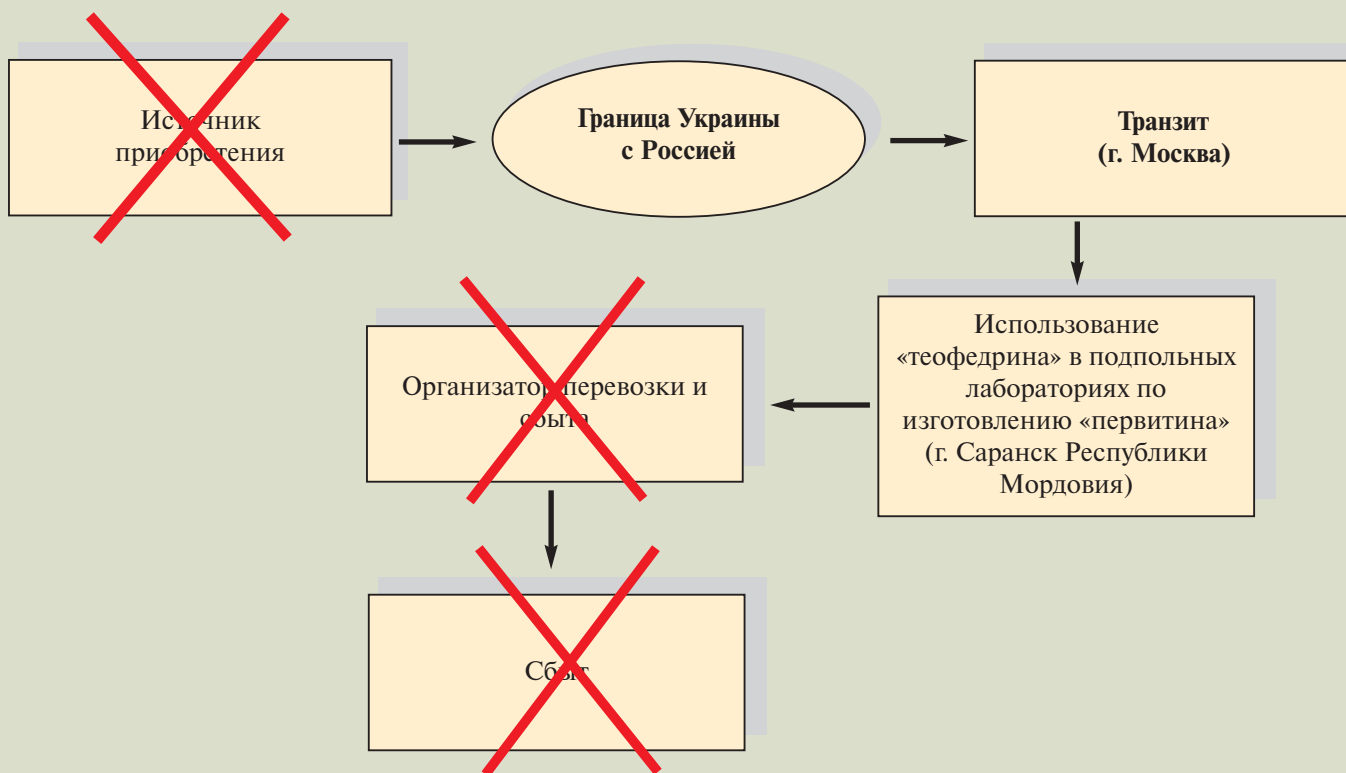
Источник приобретения

Граница Украины с Россией

Транзит (г. Москва)

Использование «теофедрина» в подпольных лабораториях по изготовлению «первитина» (г. Саранск Республики Мордовия)

Организатор перевозки и сбыта

Сбыт